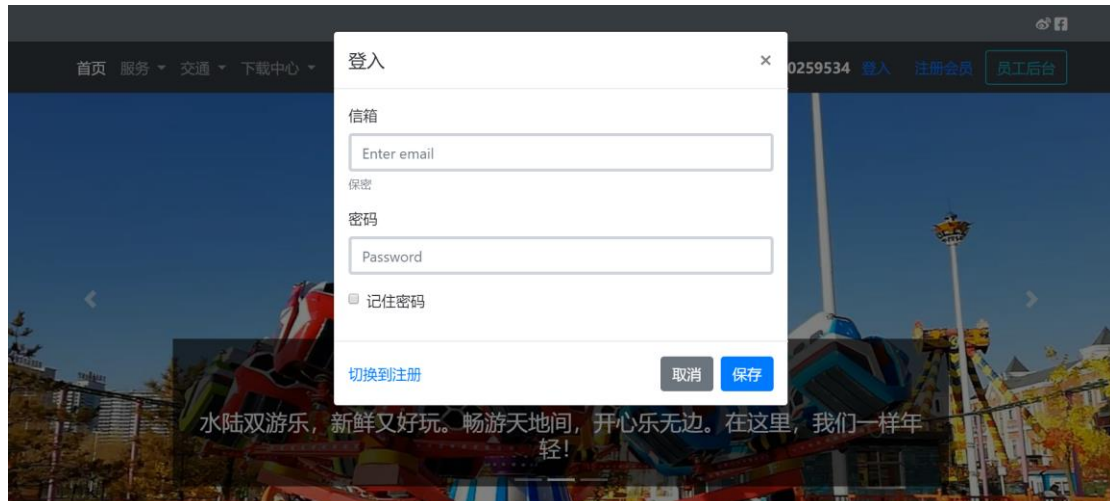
首页 服务 ▾ 交通 ▾ 下载中心 ▾

0259534 登入 注册会员 员工后台

登入 ×

信箱

Enter email

保密

密码

Password

记住密码

切换到注册

取消 保存

水陆双游乐，新鲜又好玩。畅游天地间，开心乐无边。在这里，我们一样年轻！